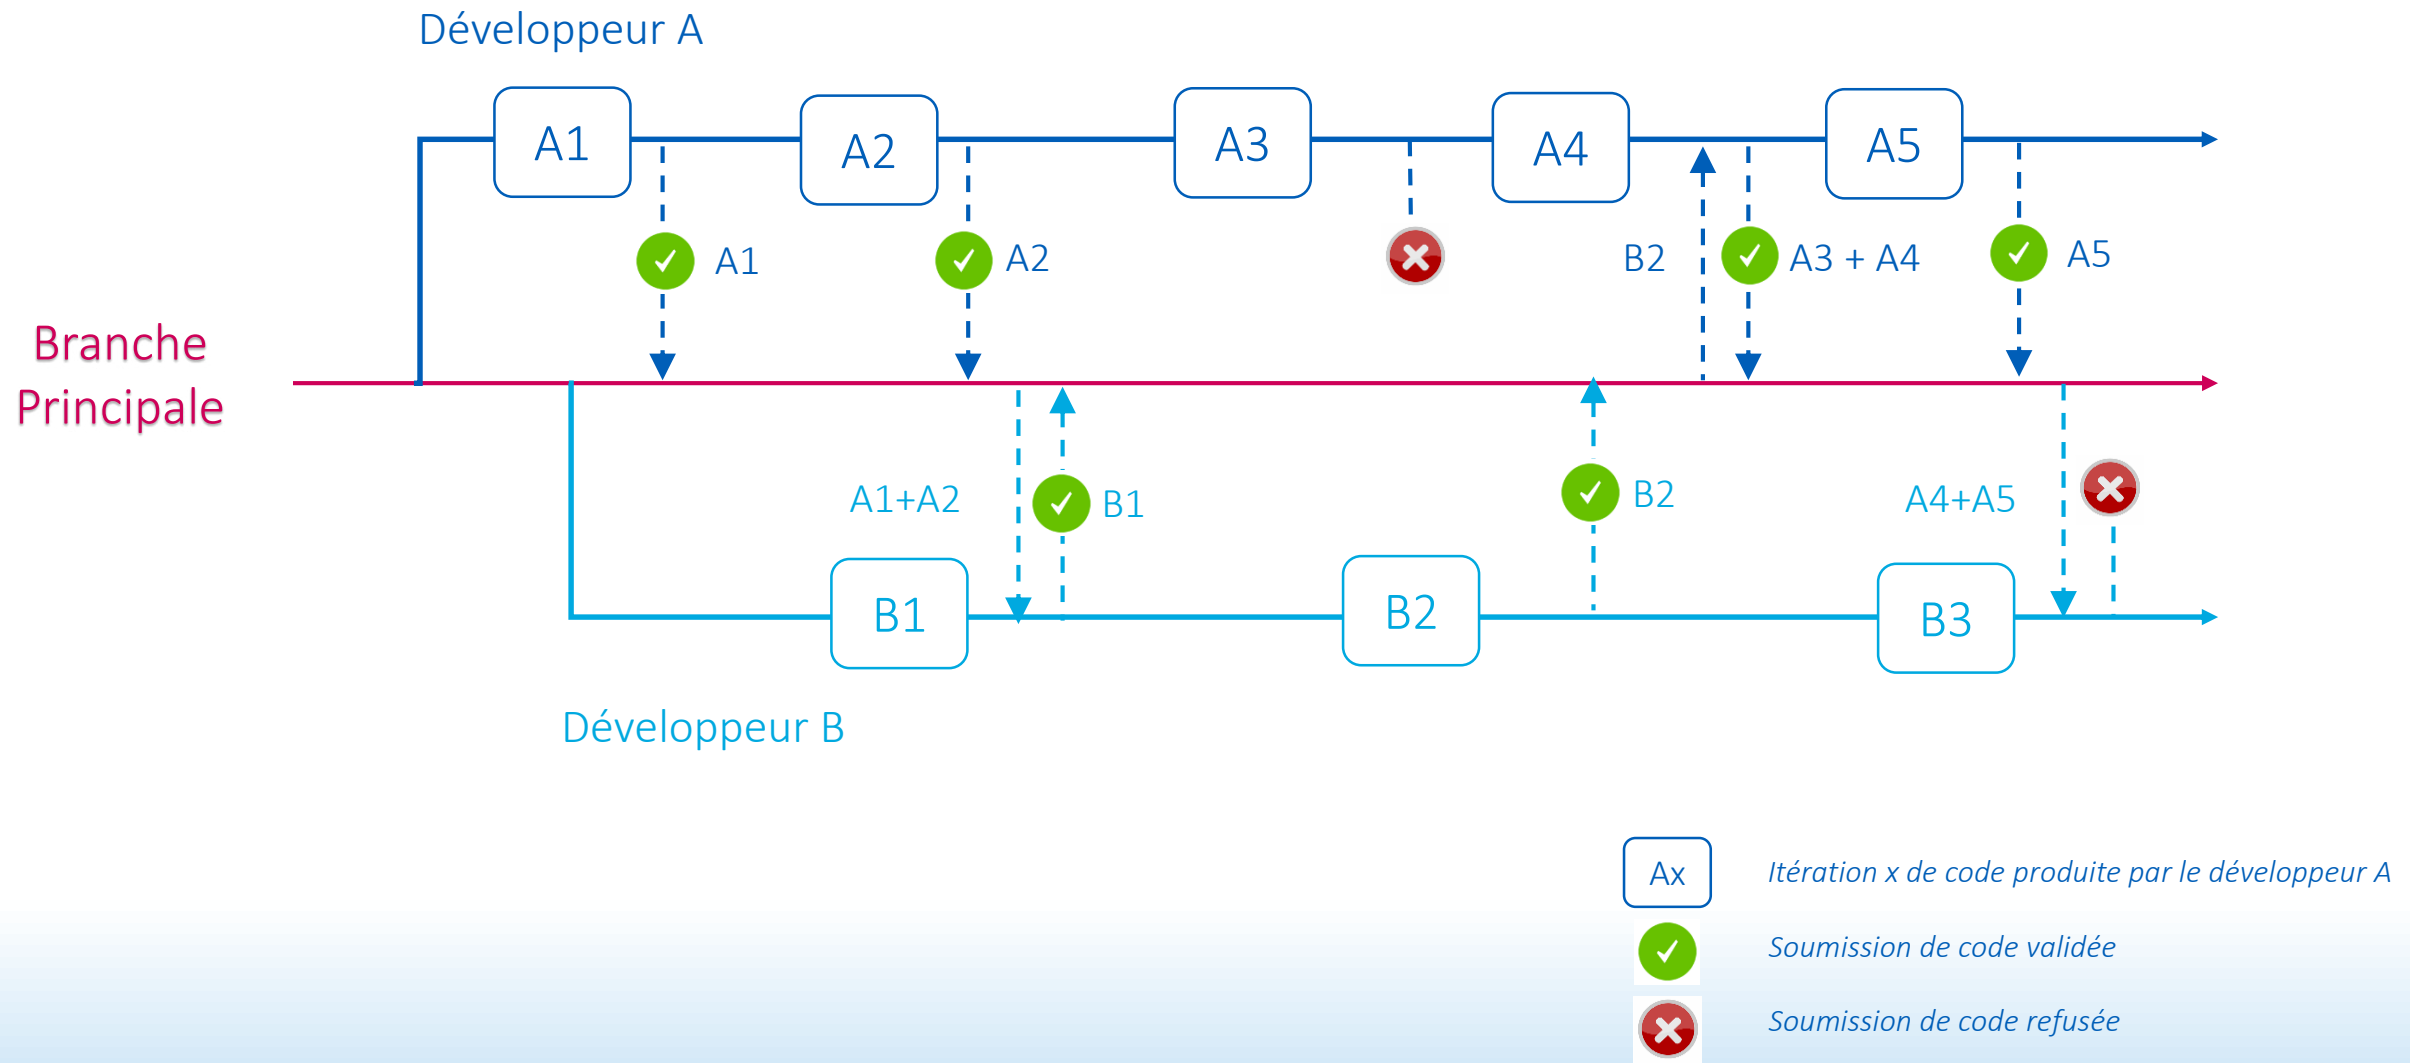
Développeur A

A1

A2

A3

A4

A5

A1

A2

B2

A3 + A4

A5

Branche Principale

A1+A2

B1

B2

A4+A5

B1

B2

B3

Développeur B

Ax

Itération x de code produite par le développeur A

Soumission de code validée

Soumission de code refusée